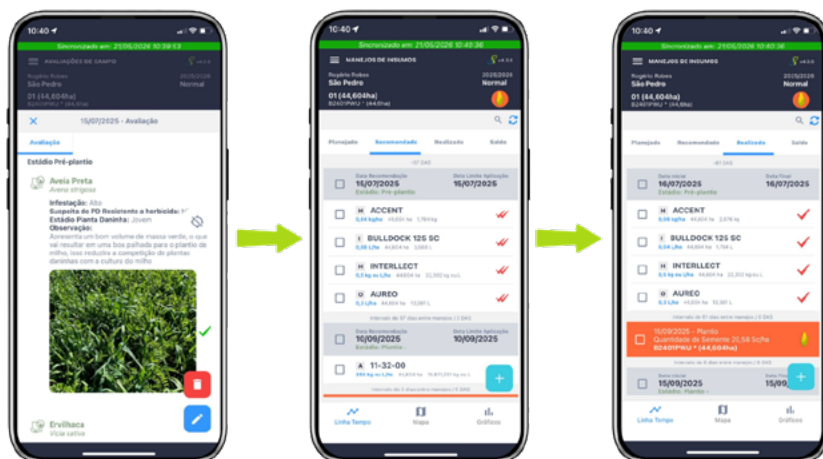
10:40

Sincronizado em: 21/05/2026 10:39:53

AVALIAÇÕES DE CAMPO

Rogério Robes
São Pedro
2025/2026
Normal

01 (44,604ha)
B2401PWU * (44,6ha)

15/07/2025 - Avaliação

Avaliação

Estádio Pré-plantio

Aveia Preta
Avena strigosa

Infestação: Alta
Suspeita de PD Resistente a herbicida: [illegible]
Estádio Planta Daninha: Jovem
Observação:
Apresenta um bom volume de massa verde, o que vai resultar em uma boa palhada para o plantio de milho, isso reduzirá a competição de plantas daninhas com a cultura do milho

Ervilhaca
Vicia sativa

10:40

Sincronizado em: 21/05/2026 10:40:36

MANEJOS DE INSUMOS

Rogério Robes
São Pedro
2025/2026
Normal

01 (44,604ha)
B2401PWU * (44,6ha)

Planejado
Recomendado
Realizado
Saldo

-97 DAS

Data Recomendação
15/07/2025
Data Limite Aplicação
15/07/2025
Estádio: Pré-plantio

H ACCENT
0,04 kg/ha 44,604 ha 1,784 kg

I BULLDOCK 125 SC
0,05 L/ha 44,604 ha 2,230 L

H INTERLLECT
0,5 kg ou L/ha 44,604 ha 22,302 kg ou L

O AUREO
0,3 L/ha 44,604 ha 13,381 L

Intervalo de 97 dias entre manejos | 0 DAS

Data Recomendação
10/09/2025
Data Limite Aplicação
10/09/2025
Estádio: Plantio

A 11-32-00
350 kg ou L/ha 44,604 ha 15.611,400 kg ou L

Intervalo de 3 dias entre manejos | 3 DAS

Linha Tempo
Mapa
Gráficos

10:40

Sincronizado em: 21/05/2026 10:40:36

MANEJOS DE INSUMOS

Rogério Robes
São Pedro
2025/2026
Normal

01 (44,604ha)
B2401PWU * (44,6ha)

Planejado
Recomendado
Realizado
Saldo

-61 DAS

Data Inicial
16/07/2025
Data Final
16/07/2025
Estádio: Pré-plantio

H ACCENT
0,04 kg/ha 44,604 ha 2,676 kg

I BULLDOCK 125 SC
0,04 L/ha 44,604 ha 1,784 L

H INTERLLECT
0,5 kg ou L/ha 44,604 ha 22,302 kg ou L

O AUREO
0,3 L/ha 44,604 ha 13,381 L

Intervalo de 61 dias entre manejos | 0 DAS

15/09/2025 - Plantio
Quantidade de Semente 21,58 Sc/ha
B2401PWU * (44,604ha)

Intervalo de 0 dias entre manejos | 0 DAS

Data Inicial
15/09/2025
Data Final
15/09/2025
Estádio: Plantio

Linha Tempo
Mapa
Gráficos